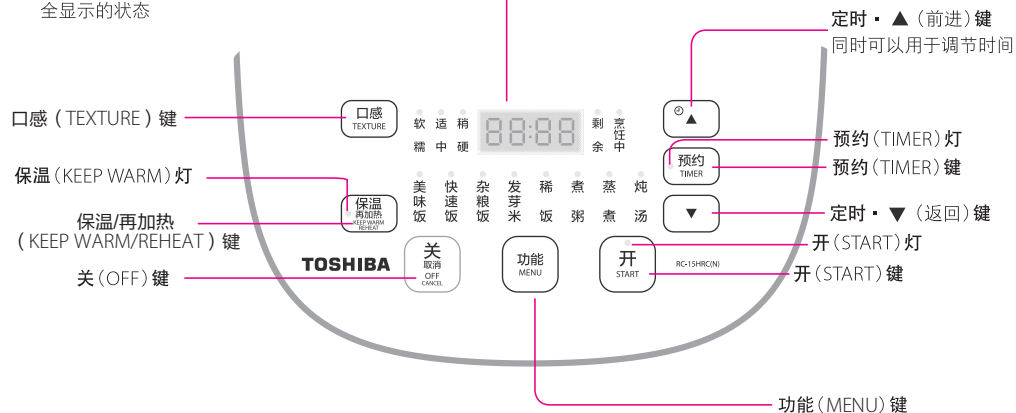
全显示的状态

定时 · ▲（前进）键
同时可以用于调节时间

口感（TEXTURE）键

口感
TEXTURE

软 适 稍
糯 中 硬

88:88

剩 余
烹 饪 中

预约（TIMER）灯
预约（TIMER）键

预约
TIMER

保温（KEEP WARM）灯

美味饭 快速饭 杂粮饭 发芽米 稀饭 煮粥 蒸煮 炖汤

保温
再加热
KEEP WARM
REHEAT

保温/再加热
（KEEP WARM/REHEAT）键

定时 · ▼（返回）键

开（START）灯

关
取消
OFF
CANCEL

TOSHIBA

功能
MENU

开
START

RC-15HRC(N)

开（START）键

关（OFF）键

功能（MENU）键